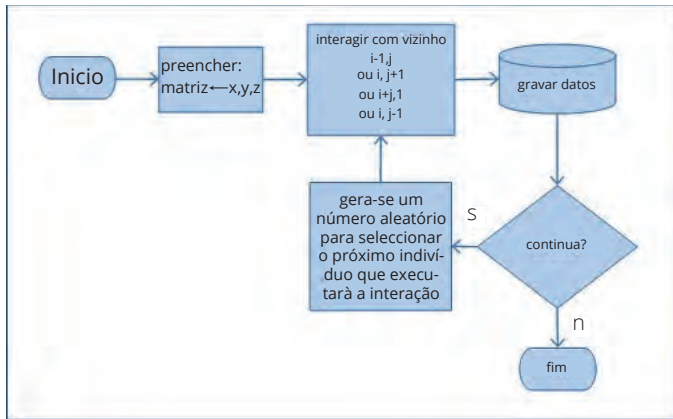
Inicio

preencher: matriz⟵x,y,z

interagir com vizinho
i-1,j
ou i, j+1
ou i+j,1
ou i, j-1

gravar datos

continua?

s

gera-se um número aleatório para seleccionar o próximo indivíduo que executarà a interação

n

fim